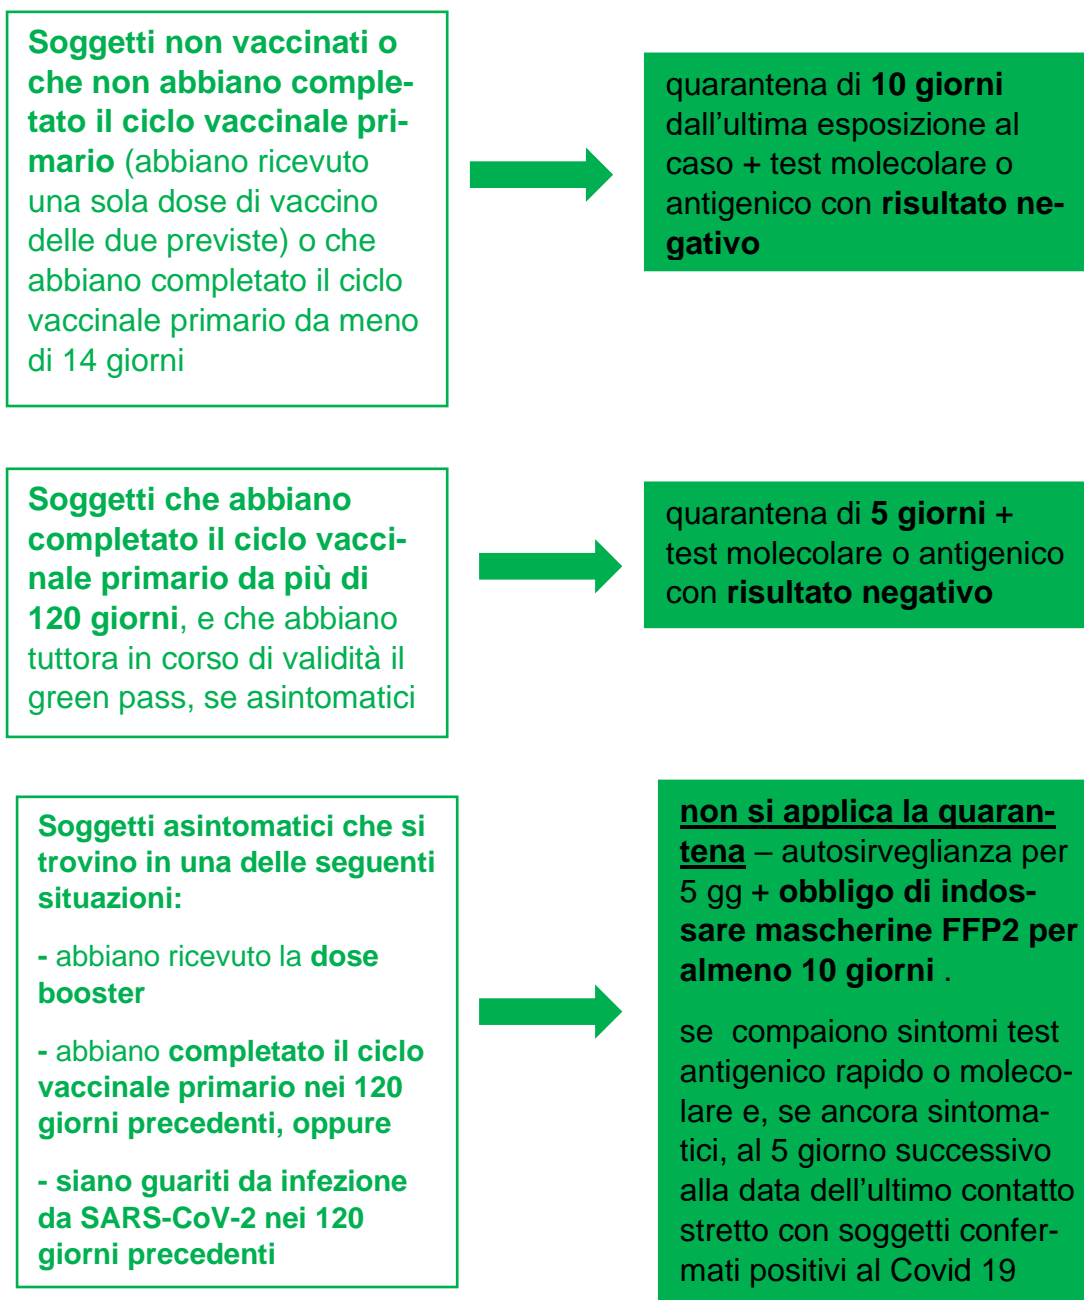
Soggetti non vaccinati o che non abbiano completato il ciclo vaccinale primario (abbiano ricevuto una sola dose di vaccino delle due previste) o che abbiano completato il ciclo vaccinale primario da meno di 14 giorni

quarantena di 10 giorni dall'ultima esposizione al caso + test molecolare o antigenico con risultato negativo

Soggetti che abbiano completato il ciclo vaccinale primario da più di 120 giorni, e che abbiano tuttora in corso di validità il green pass, se asintomatici

quarantena di 5 giorni + test molecolare o antigenico con risultato negativo

Soggetti asintomatici che si trovino in una delle seguenti situazioni:

- abbiano ricevuto la dose booster

- abbiano completato il ciclo vaccinale primario nei 120 giorni precedenti, oppure

- siano guariti da infezione da SARS-CoV-2 nei 120 giorni precedenti

non si applica la quarantena – autosirveglianza per 5 gg + obbligo di indossare mascherine FFP2 per almeno 10 giorni .

se compaiono sintomi test antigenico rapido o molecolare e, se ancora sintomatici, al 5 giorno successivo alla data dell'ultimo contatto stretto con soggetti confermati positivi al Covid 19